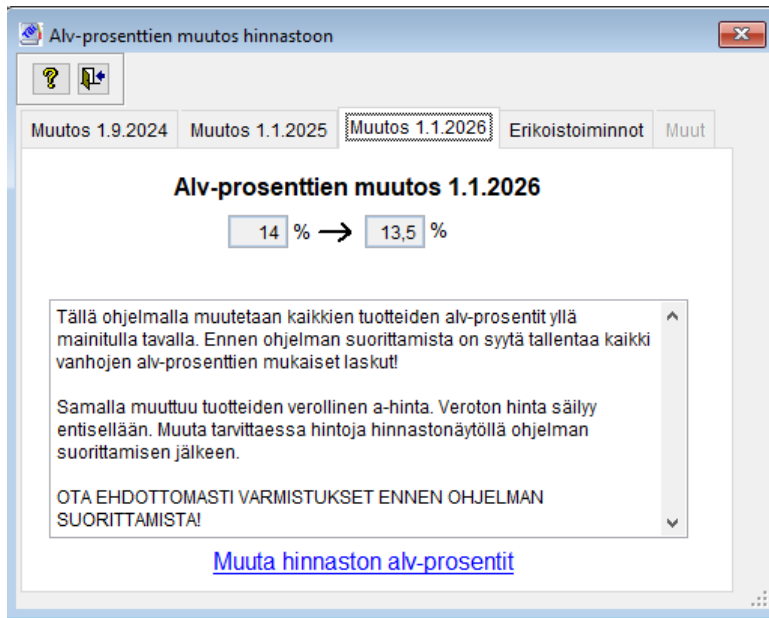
Alv-prosenttien muutos hinnastoon

Muutos 1.9.2024 | Muutos 1.1.2025 | Muutos 1.1.2026 | Erikoistoiminnot | Muut

Alv-prosenttien muutos 1.1.2026

14 % → 13,5 %

Tällä ohjelmalla muutetaan kaikkien tuotteiden alv-prosentit yllä mainitulla tavalla. Ennen ohjelman suorittamista on syytä tallentaa kaikki vanhojen alv-prosenttien mukaiset laskut!

Samalla muuttuu tuotteiden verollinen a-hinta. Veroton hinta säilyy entisellään. Muuta tarvittaessa hintoja hinnastonäytöllä ohjelman suorittamisen jälkeen.

OTA EHDOTTOMASTI VARMISTUKSET ENNEN OHJELMAN SUORITTAMISTA!

Muuta hinnaston alv-prosentit